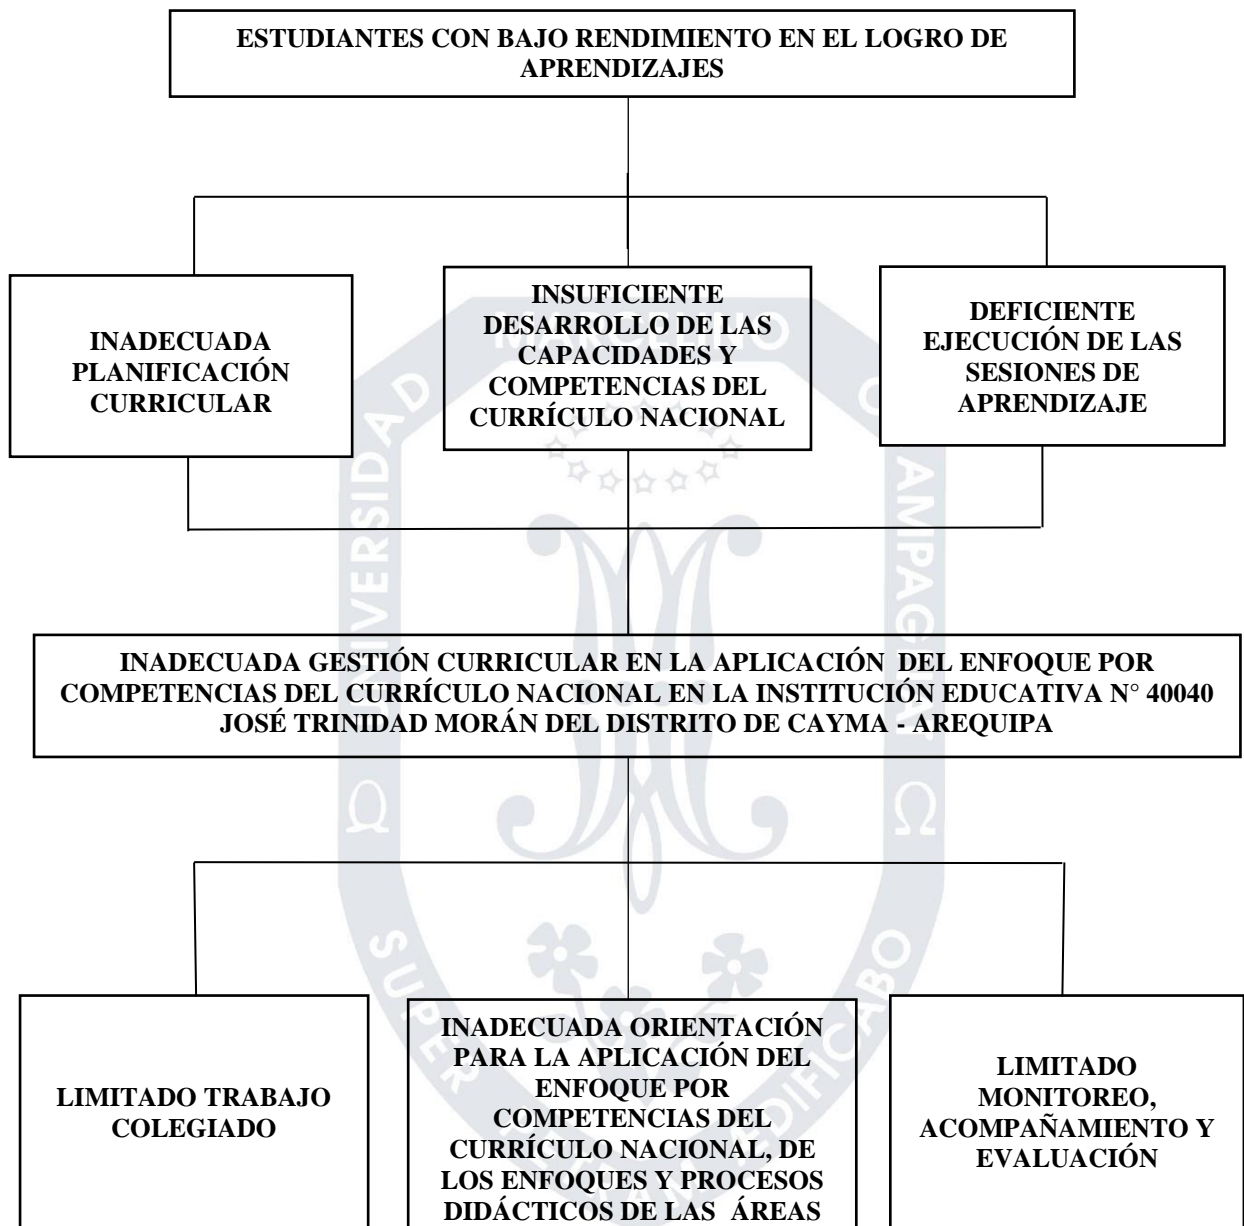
ESTUDIANTES CON BAJO RENDIMIENTO EN EL LOGRO DE APRENDIZAJES

INADECUADA PLANIFICACIÓN CURRICULAR

INSUFICIENTE DESARROLLO DE LAS CAPACIDADES Y COMPETENCIAS DEL CURRÍCULO NACIONAL

DEFICIENTE EJECUCIÓN DE LAS SESIONES DE APRENDIZAJE

INADECUADA GESTIÓN CURRICULAR EN LA APLICACIÓN DEL ENFOQUE POR COMPETENCIAS DEL CURRÍCULO NACIONAL EN LA INSTITUCIÓN EDUCATIVA N° 40040 JOSÉ TRINIDAD MORÁN DEL DISTRITO DE CAYMA - AREQUIPA

LIMITADO TRABAJO COLEGIADO

INADECUADA ORIENTACIÓN PARA LA APLICACIÓN DEL ENFOQUE POR COMPETENCIAS DEL CURRÍCULO NACIONAL, DE LOS ENFOQUES Y PROCESOS DIDÁCTICOS DE LAS ÁREAS

LIMITADO MONITOREO, ACOMPAÑAMIENTO Y EVALUACIÓN